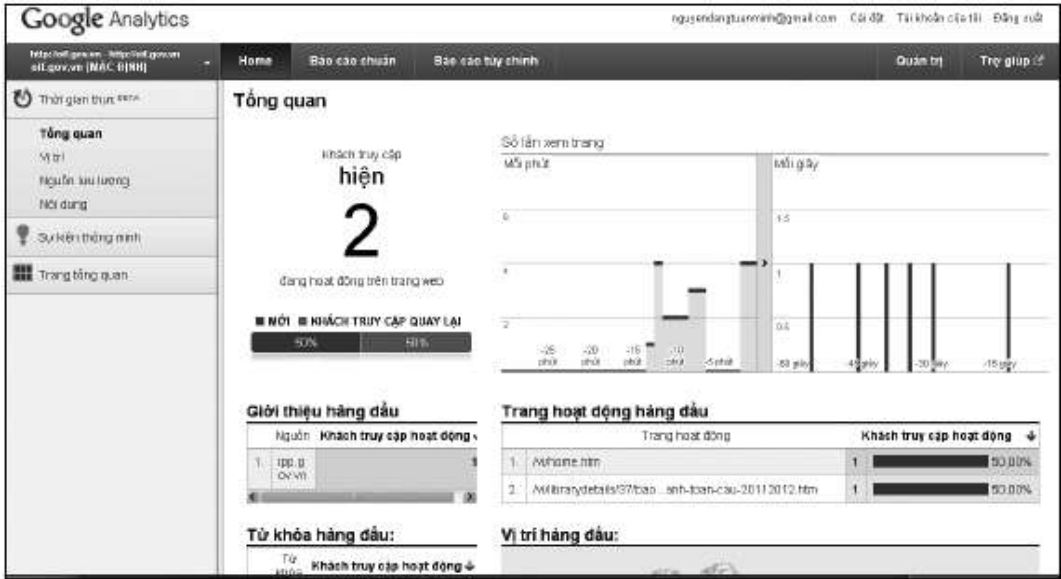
Google Analytics

nguyendangtuanminh@gmail.com Cài đặt Tài khoản của tôi Đăng xuất

http://atl.gov.vn - http://atl.gov.vn atl.gov.vn [MẶC ĐỊNH]

Home Báo cáo chuẩn Báo cáo tùy chỉnh Quản trị Trợ giúp

Thời gian thực BETA

Tổng quan
Vị trí
Nguồn lưu lượng
Nội dung

Sự kiện thông minh

Trang tổng quan

Tổng quan

Khách truy cập
hiện
2
đang hoạt động trên trang web

■ MỚI ■ KHÁCH TRUY CẬP QUAY LẠI
50% 50%

Số lần xem trang
Mỗi phút
Mỗi giây
6
4
2
1.5
1
0.5
-25 phút -20 phút -15 phút -10 phút -5 phút
-60 giây -45 giây -30 giây -15 giây

Giới thiệu hàng đầu
| | Nguồn | Khách truy cập hoạt động |
|---|---|---|
| 1. | ipp.gov.vn | 1 |

Trang hoạt động hàng đầu
| | Trang hoạt động | Khách truy cập hoạt động |
|---|---|---|
| 1. | /vi/home.htm | 1 50.00% |
| 2. | /vi/librarydetails/37/bao...anh-toan-cau-20112012.htm | 1 50.00% |

Từ khóa hàng đầu:
Từ khóa Khách truy cập hoạt động

Vị trí hàng đầu: